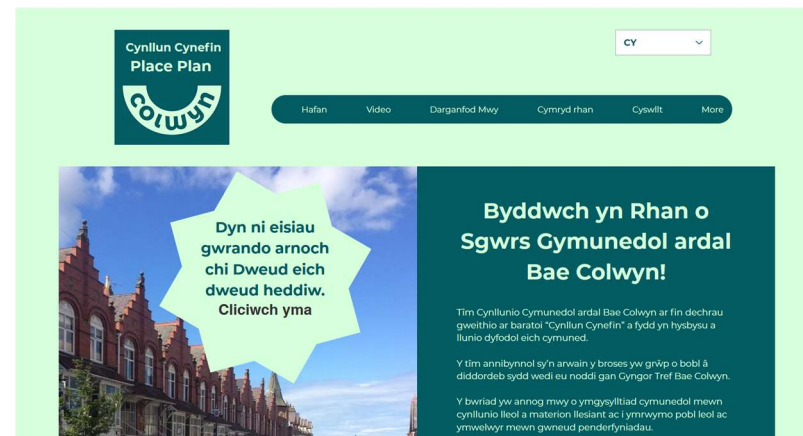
Cynllun Cynefin
Place Plan
Colwyn

CY

Hafan Video Darganfod Mwy Cymryd rhan Cyswllt More

Dyn ni eisiau gwrando arnoch chi Dweud eich dweud heddiw.
Cliciwch yma

Byddwch yn Rhan o Sgwrs Gymunedol ardal Bae Colwyn!

Tîm Cynllunio Cymunedol ardal Bae Colwyn ar fin dechrau gweithio ar baratoi "Cynllun Cynefin" a fydd yn hysbysu a llunio dyfodol eich cymuned.

Y tîm annibynnol sy'n arwain y broses yw grŵp o bobl â diddordeb sydd wedi eu noddi gan Gyngor Tref Bae Colwyn.

Y bwriad yw annog mwy o ymgysylltiad cymunedol mewn cynllunio lleol a materion llesiant ac i ymrwymo pobl leol ac ymwelwyr mewn gwneud penderfyniadau.